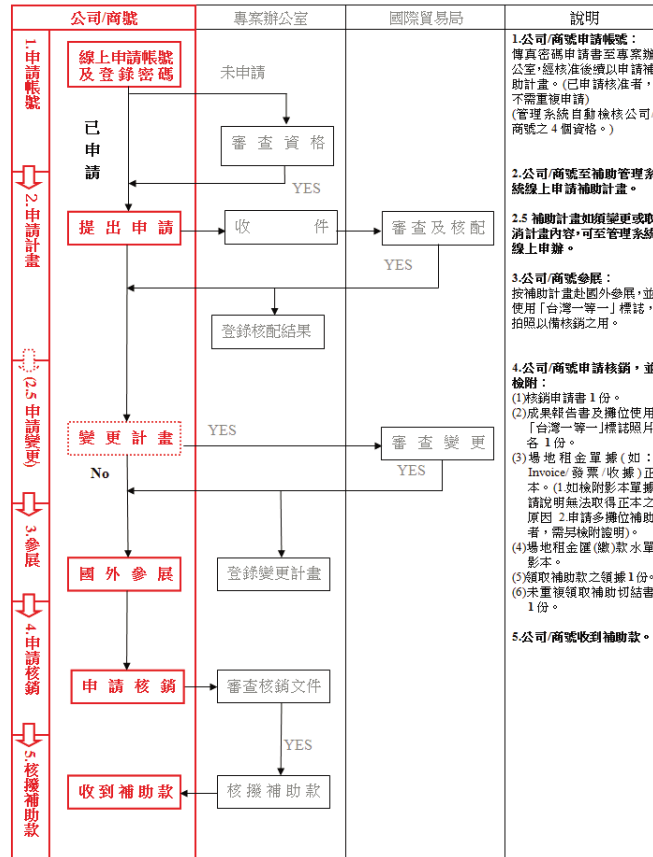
| 公司/商號 | 專案辦公室 | 國際貿易局 | 說明 |
|---|---|---|---|

1.申請帳號

2.申請計畫

(2.5 申請變更)

3.參展

4.申請核銷

5.核撥補助款

線上申請帳號及登錄密碼

未申請

已申請

審查資格

YES

提出申請

收件

審查及核配

YES

登錄核配結果

變更計畫

YES

審查變更

No

YES

國外參展

登錄變更計畫

申請核銷

審查核銷文件

YES

收到補助款

核撥補助款

1.公司/商號申請帳號：傳真密碼申請書至專案辦公室,經核准後續以申請補助計畫。(已申請核准者，不需重複申請)
(管理系統自動檢核公司/商號之 4 個資格。)

2.公司/商號至補助管理系統線上申請補助計畫。

2.5 補助計畫如須變更或取消計畫內容,可至管理系統線上申辦。

3.公司/商號參展：按補助計畫赴國外參展,並使用「台灣一等一」標誌，拍照以備核銷之用。

4.公司/商號申請核銷，並檢附：
(1)核銷申請書 1 份。
(2)成果報告書及攤位使用「台灣一等一」標誌照片各 1 份。
(3)場地租金單據(如：Invoice/發票/收據)正本。(1.如檢附影本單據請說明無法取得正本之原因 2.申請多攤位補助者，需另檢附證明)。
(4)場地租金匯(繳)款水單影本。
(5)領取補助款之領據 1 份。
(6)未重複領取補助切結書 1 份。

5.公司/商號收到補助款。